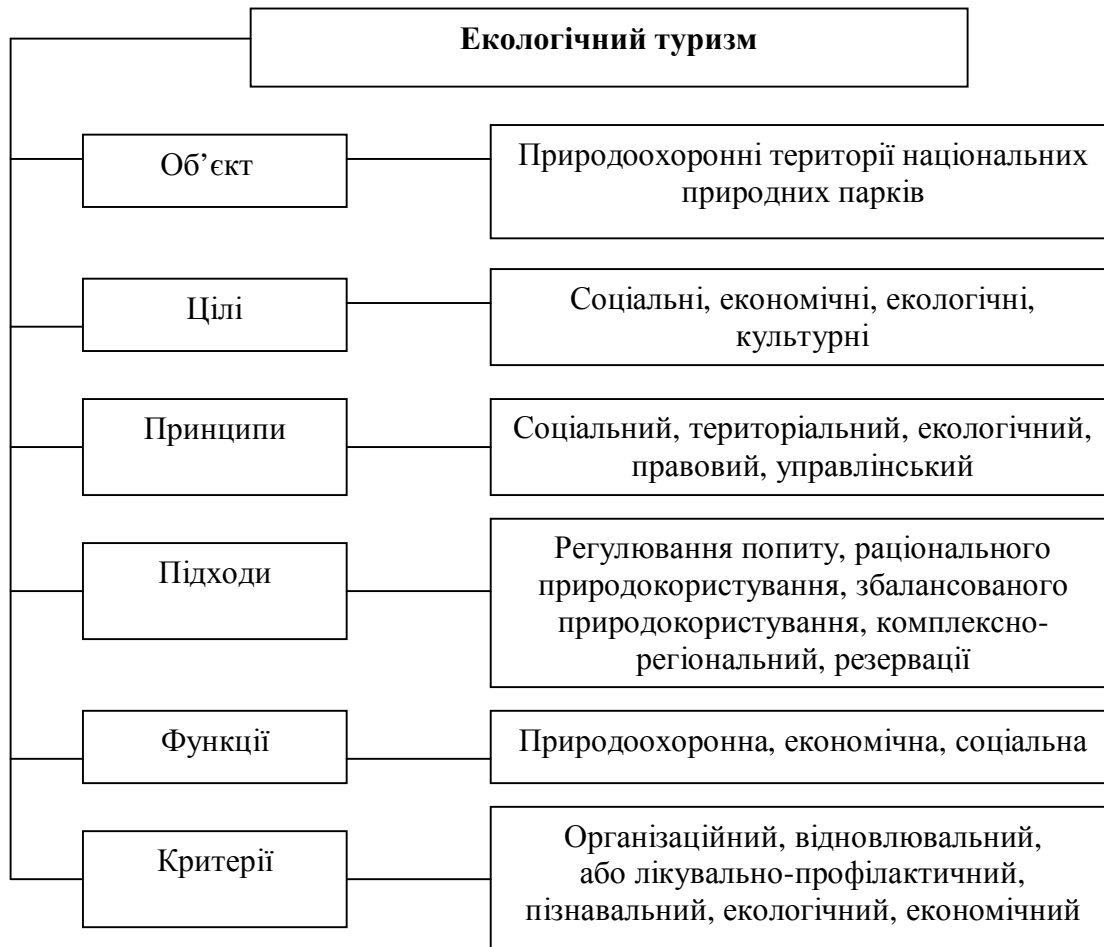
Екологічний туризм

Об'єкт

Природоохоронні території національних природних парків

Цілі

Соціальні, економічні, екологічні, культурні

Принципи

Соціальний, територіальний, екологічний, правовий, управлінський

Підходи

Регулювання попиту, раціонального природокористування, збалансованого природокористування, комплексно-регіональний, резервації

Функції

Природоохоронна, економічна, соціальна

Критерії

Організаційний, відновлювальний, або лікувально-профілактичний, пізнавальний, екологічний, економічний